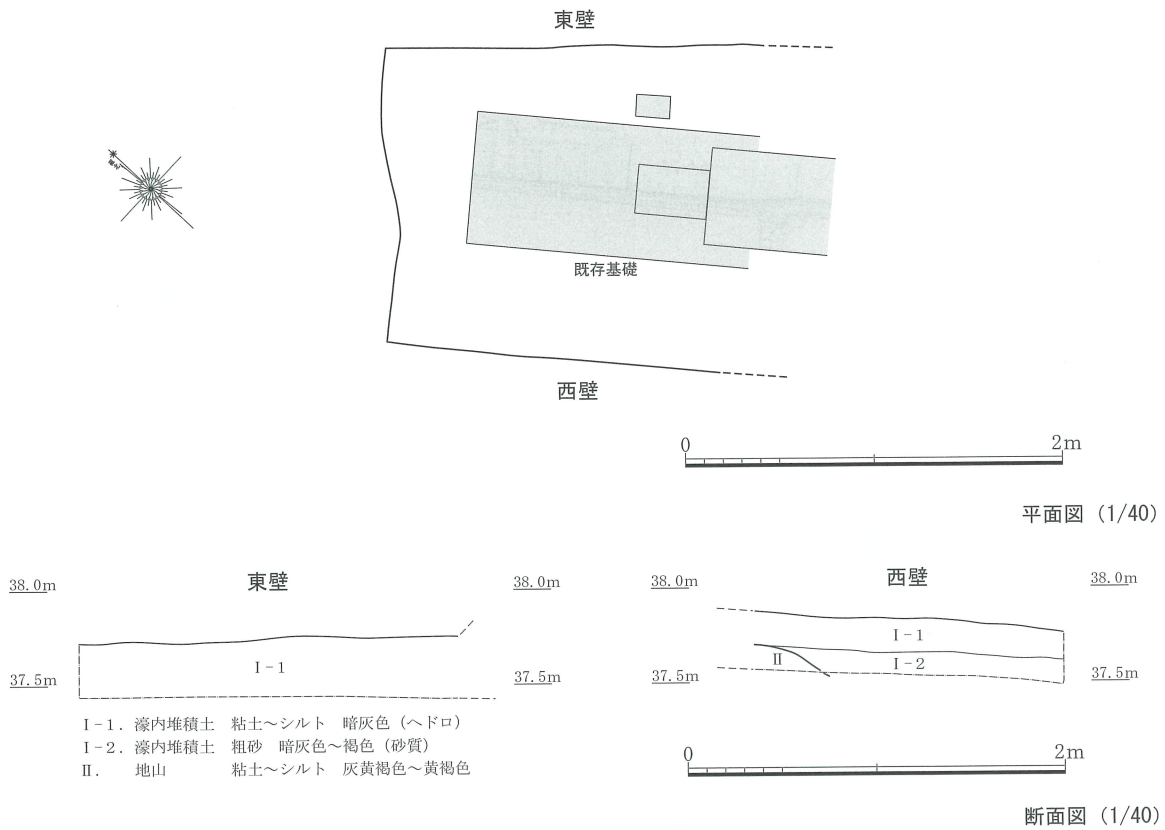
東壁

既存基礎

西壁

0 2m

平面図（1/40）

38.0m 東壁 38.0m

I－1

37.5m 37.5m

38.0m 西壁 38.0m

I－1

II I－2

37.5m 37.5m

I－1．濠内堆積土 粘土～シルト 暗灰色（ヘドロ）
I－2．濠内堆積土 粗砂 暗灰色～褐色（砂質）
II． 地山 粘土～シルト 灰黄褐色～黄褐色

0 2m

断面図（1/40）